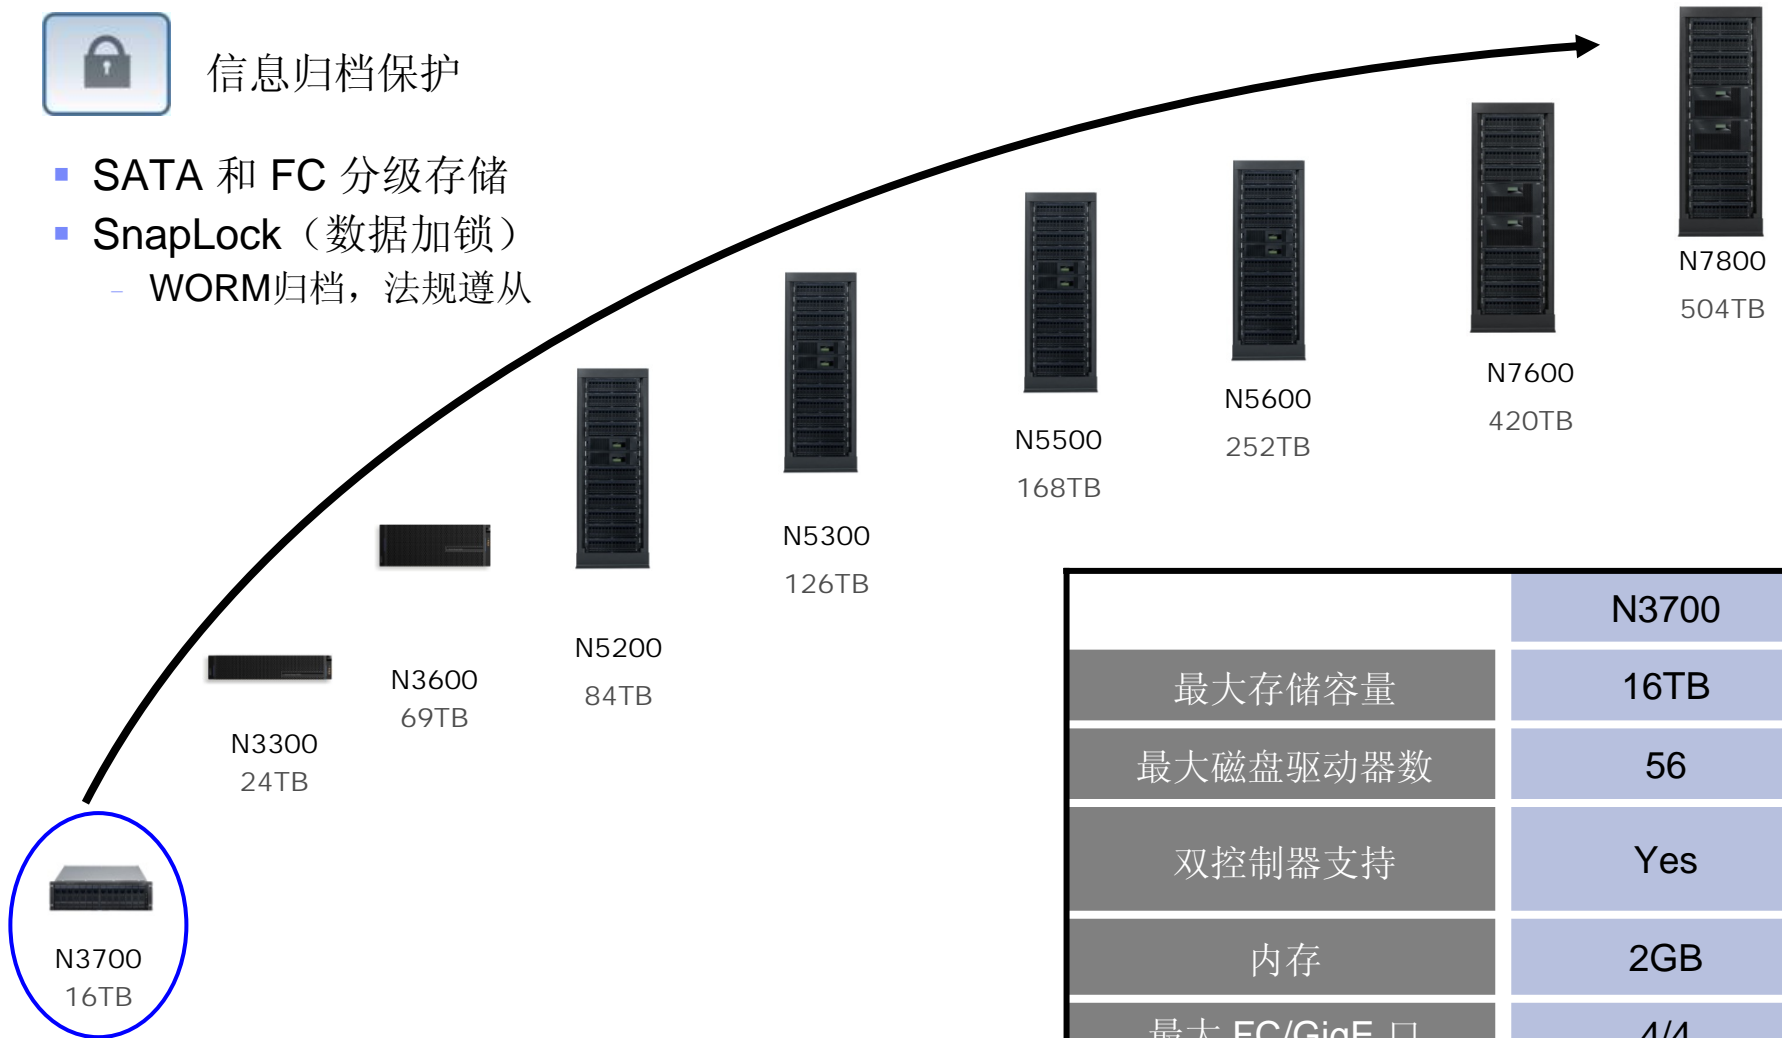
信息归档保护

- SATA 和 FC 分级存储
- SnapLock（数据加锁）
  - WORM归档，法规遵从

N7800
504TB

N7600
420TB

N5600
252TB

N5500
168TB

N5300
126TB

N5200
84TB

N3600
69TB

N3300
24TB

N3700
16TB

| | N3700 |
|---|---|
| 最大存储容量 | 16TB |
| 最大磁盘驱动器数 | 56 |
| 双控制器支持 | Yes |
| 内存 | 2GB |
| 最大 FC/GigE 口 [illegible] | 4/4 |